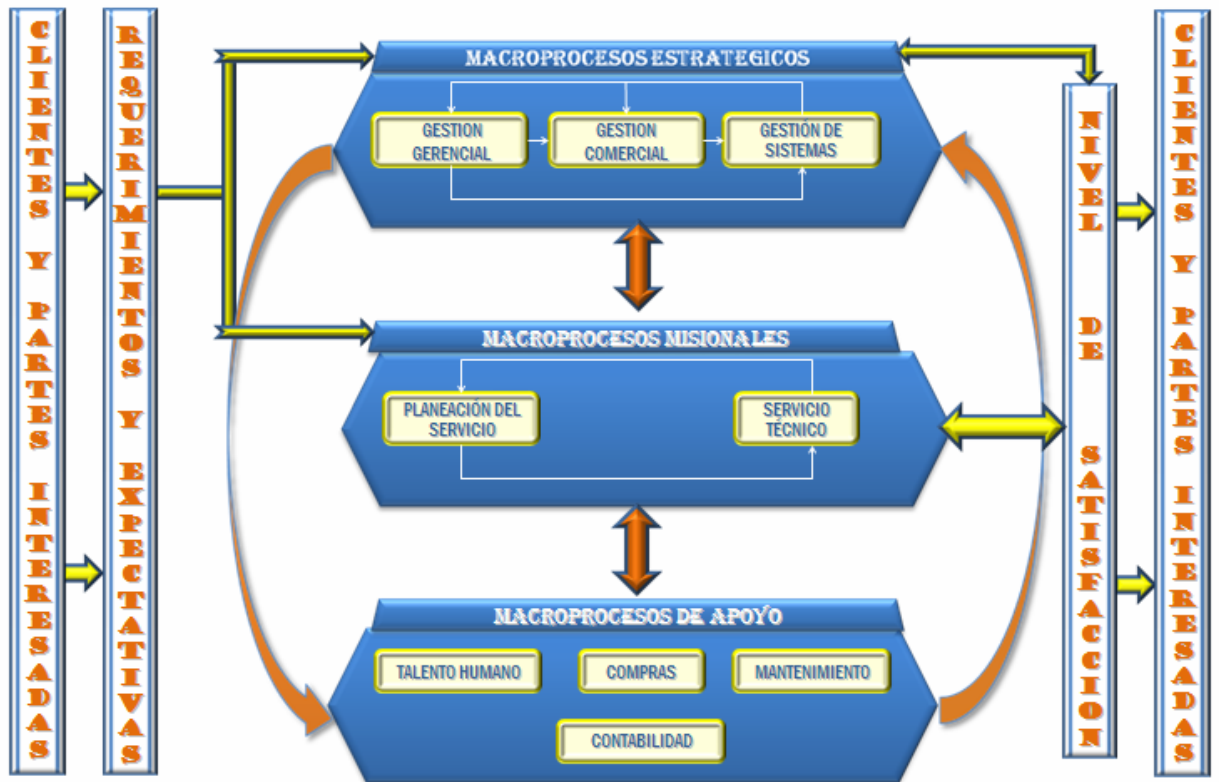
CLIENTES Y PARTES INTERESADAS

REQUERIMIENTOS Y EXPECTATIVAS

MACROPROCESOS ESTRATEGICOS

GESTION GERENCIAL

GESTION COMERCIAL

GESTIÓN DE SISTEMAS

MACROPROCESOS MISIONALES

PLANEACIÓN DEL SERVICIO

SERVICIO TÉCNICO

MACROPROCESOS DE APOYO

TALENTO HUMANO

COMPRAS

MANTENIMIENTO

CONTABILIDAD

NIVEL DE SATISFACCION

CLIENTES Y PARTES INTERESADAS